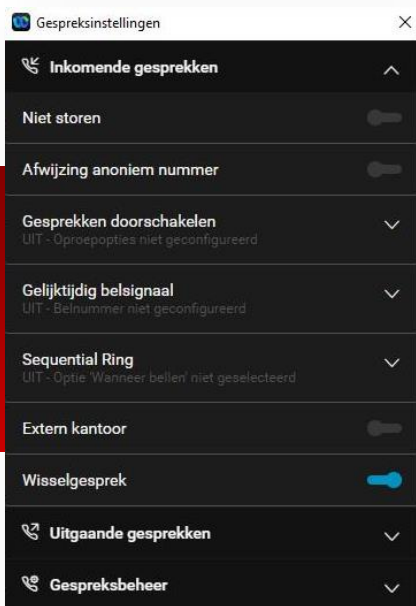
Gespreksinstellingen

Inkomende gesprekken

Niet storen

Afwijzing anoniem nummer

Gesprekken doorschakelen
UIT - Oproepopties niet geconfigureerd

Gelijktijdig belsignaal
UIT - Belnummer niet geconfigureerd

Sequential Ring
UIT - Optie 'Wanneer bellen' niet geselecteerd

Extern kantoor

Wisselgesprek

Uitgaande gesprekken

Gespreksbeheer